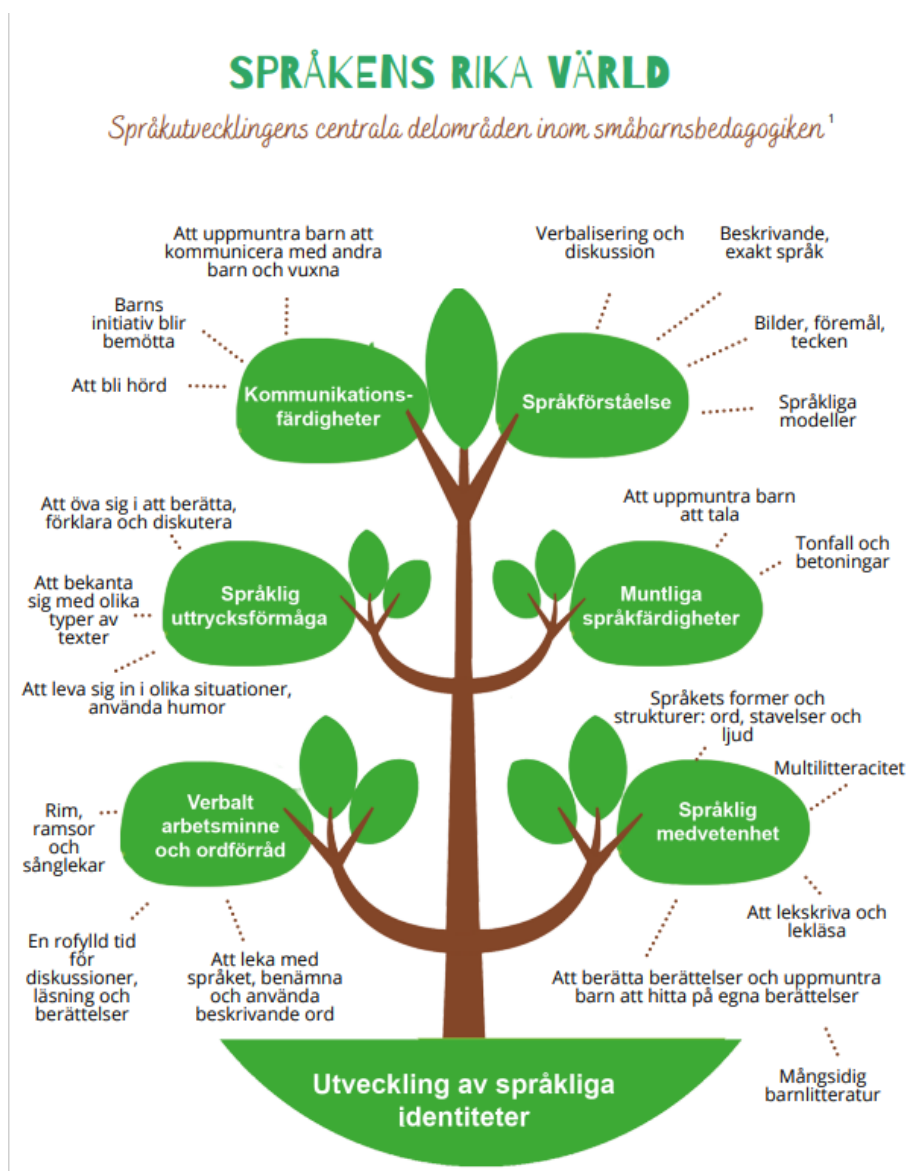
SPRÅKENS RIKA VÄRLD

Språkutvecklingens centrala delområden inom småbarnsbedagogiken $^{1}$

Att uppmuntra barn att kommunicera med andra barn och vuxna

Barns initiativ blir bemötta

Att bli hörd

Kommunikationsfärdigheter

Verbalisering och diskussion

Beskrivande, exakt språk

Bilder, föremål, tecken

Språkförståelse

Språkliga modeller

Att öva sig i att berätta, förklara och diskutera

Att bekanta sig med olika typer av texter

Språklig uttrycksförmåga

Att leva sig in i olika situationer, använda humor

Att uppmuntra barn att tala

Tonfall och betoningar

Muntliga språkfärdigheter

Språkets former och strukturer: ord, stavelser och ljud

Multilitteracitet

Språklig medvetenhet

Rim, ramsor och sånglekar

Verbalt arbetsminne och ordförråd

En rofylld tid för diskussioner, läsning och berättelser

Att leka med språket, benämna och använda beskrivande ord

Att lekskriva och lekläsa

Att berätta berättelser och uppmuntra barn att hitta på egna berättelser

Mångsidig barnlitteratur

Utveckling av språkliga identiteter